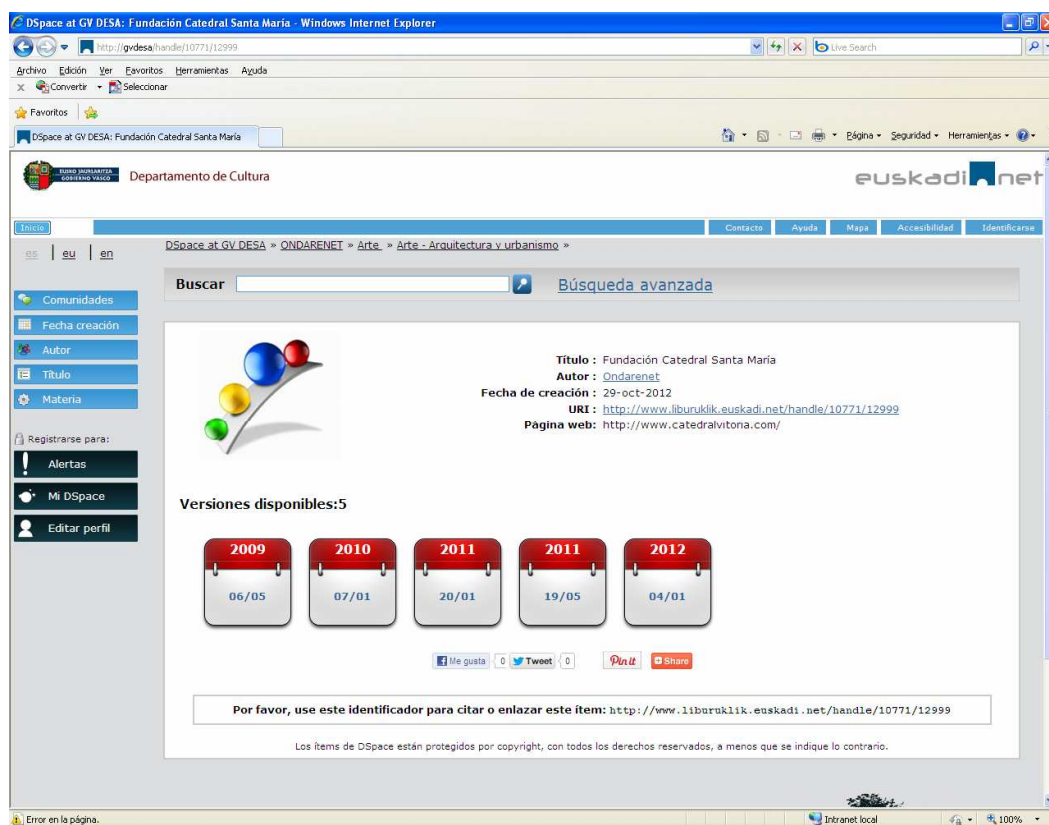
DSpace at GV DESA: Fundación Catedral Santa María - Windows Internet Explorer

http://gvdesa/handle/10771/12999

Live Search

Archivo Edición Ver Favoritos Herramientas Ayuda

Convertir Seleccionar

Favoritos

DSpace at GV DESA: Fundación Catedral Santa María

Página Seguridad Herramientas

EUSKO JAURLARITZA GOBIERNO VASCO

Departamento de Cultura

euskadi net

Inicio

Contacto Ayuda Mapa Accesibilidad Identificarse

es | eu | en

DSpace at GV DESA » ONDARENET » Arte » Arte - Arquitectura y urbanismo »

Buscar

Búsqueda avanzada

Comunidades
Fecha creación
Autor
Título
Materia

Registrarse para:

Alertas
Mi DSpace
Editar perfil

Título : Fundación Catedral Santa María
Autor : Ondarenet
Fecha de creación : 29-oct-2012
URI : http://www.liburuklik.euskadi.net/handle/10771/12999
Página web: http://www.catedralvitoria.com/

Versiones disponibles:5

2009 06/05
2010 07/01
2011 20/01
2011 19/05
2012 04/01

Me gusta 0 Tweet 0 Pin it Share

Por favor, use este identificador para citar o enlazar este ítem: http://www.liburuklik.euskadi.net/handle/10771/12999

Los ítems de DSpace están protegidos por copyright, con todos los derechos reservados, a menos que se indique lo contrario.

Error en la página.

Intranet local

100%